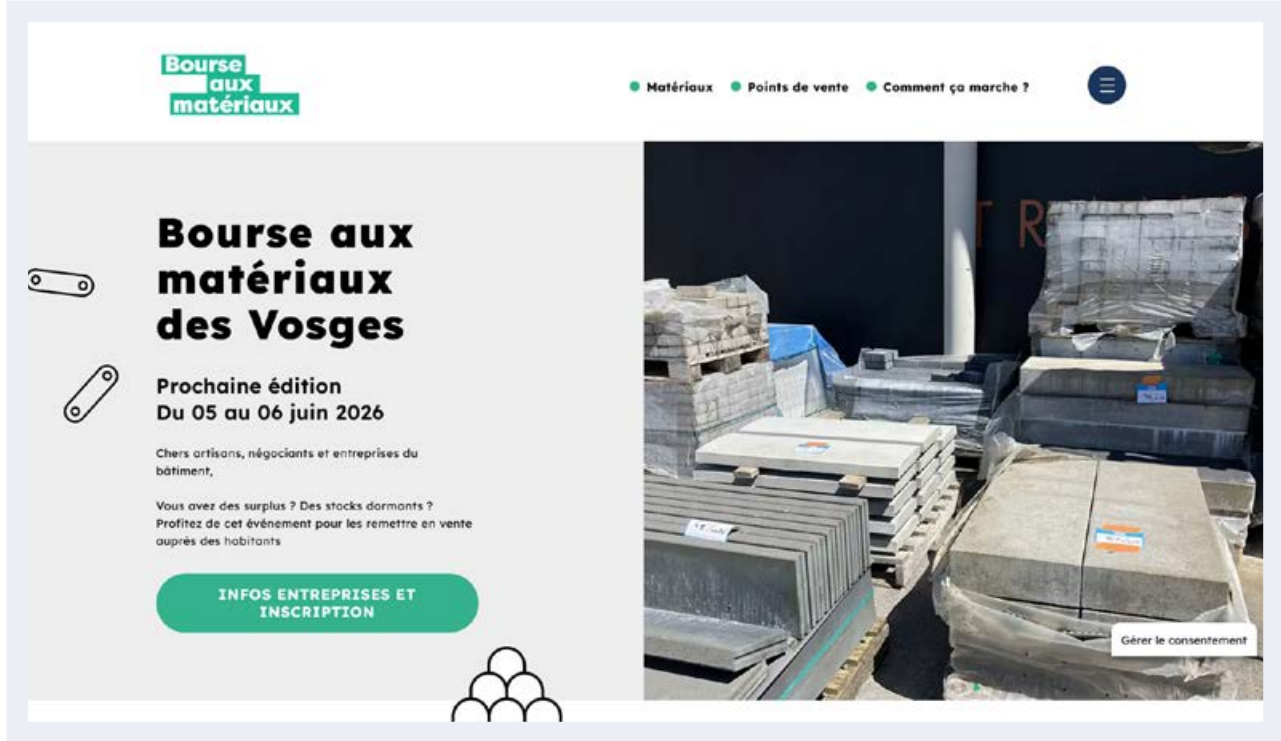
Bourse aux matériaux

Matériaux
Points de vente
Comment ça marche ?

Bourse aux matériaux des Vosges

Prochaine édition
Du 05 au 06 juin 2026

Chers artisans, négociants et entreprises du bâtiment,

Vous avez des surplus ? Des stocks dormants ? Profitez de cet événement pour les remettre en vente auprès des habitants

INFOS ENTREPRISES ET INSCRIPTION

Gérer le consentement